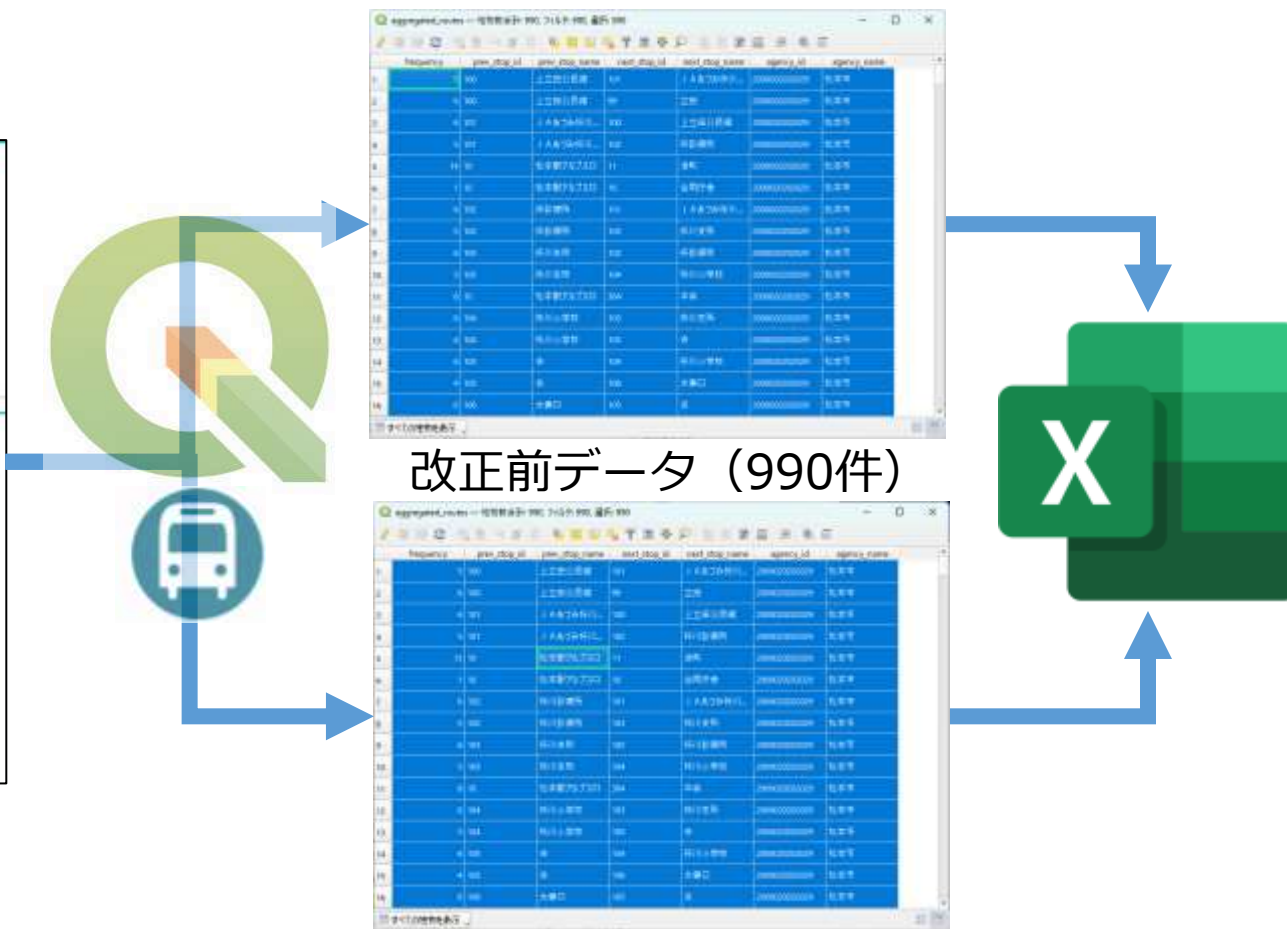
aggregated_routes — 地物数合計: 990, フィルタ: 990, 選択: 990

| frequency | prev_stop_id | prev_stop_name | next_stop_id | next_stop_name | agency_id | agency_name |
|---|---|---|---|---|---|---|

すべての地物を表示

改正前データ（990件）

aggregated_routes — 地物数合計: 990, フィルタ: 990, 選択: 990

| frequency | prev_stop_id | prev_stop_name | next_stop_id | next_stop_name | agency_id | agency_name |
|---|---|---|---|---|---|---|

すべての地物を表示

X